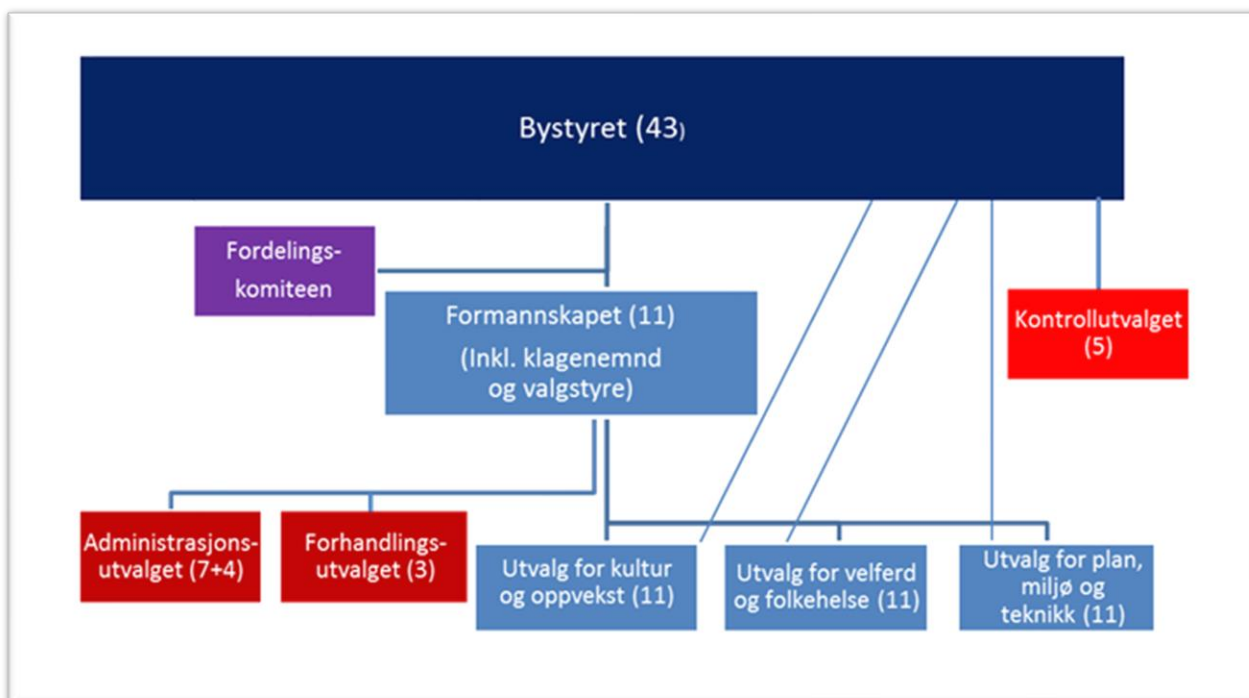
Bystyret (43)

Fordelingskomiteen

Formannskapet (11)
(Inkl. klagenemnd og valgstyre)

Kontrollutvalget (5)

Administrasjonsutvalget (7+4)

Forhandlingsutvalget (3)

Utvalg for kultur og oppvekst (11)

Utvalg for velferd og folkehelse (11)

Utvalg for plan, miljø og teknikk (11)